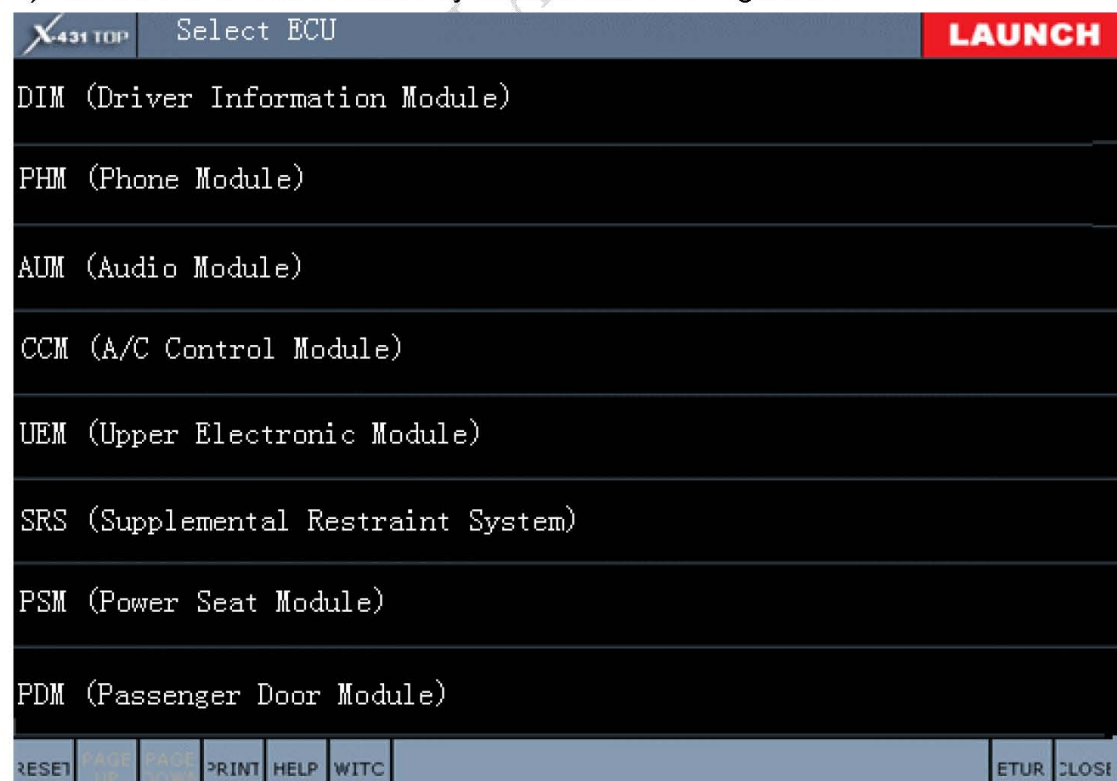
X-431 TOP Select ECU LAUNCH

DIM (Driver Information Module)

PHM (Phone Module)

AUM (Audio Module)

CCM (A/C Control Module)

UEM (Upper Electronic Module)

SRS (Supplemental Restraint System)

PSM (Power Seat Module)

PDM (Passenger Door Module)

RESET PAGE UP PAGE DOWN PRINT HELP WITC ETUR CLOSE